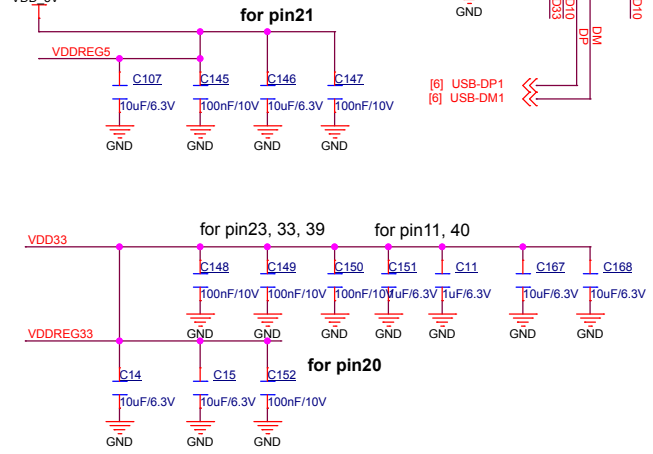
VDD_5V
for pin21
GND
D33
O10
DP
DM
O10
VDDREG5
C107
C145
C146
C147
10uF/6.3V
100nF/10V
10uF/6.3V
100nF/10V
GND
GND
GND
GND
[6] USB-DP1
[6] USB-DM1

for pin23, 33, 39
for pin11, 40
VDD33
C148
C149
C150
C151
C11
C167
C168
100nF/10V
100nF/10V
100nF/10V
10uF/6.3V
1uF/6.3V
10uF/6.3V
10uF/6.3V
GND
GND
GND
GND
GND
GND
GND
VDDREG33
for pin20
C14
C15
C152
10uF/6.3V
10uF/6.3V
100nF/10V
GND
GND
GND